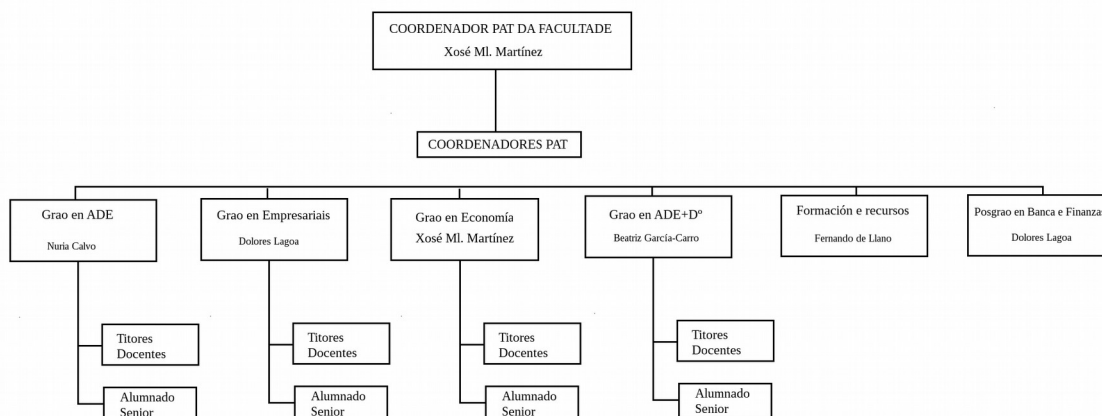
COORDENADOR PAT DA FACULTADE
Xosé Ml. Martínez

COORDENADORES PAT

Grao en ADE
Nuria Calvo

Titores Docentes

Alumnado Senior

Grao en Empresariais
Dolores Lagoa

Titores Docentes

Alumnado Senior

Grao en Economía
Xosé Ml. Martínez

Titores Docentes

Alumnado Senior

Grao en ADE+Dº
Beatriz García-Carro

Titores Docentes

Alumnado Senior

Formación e recursos
Fernando de Llano

Posgrao en Banca e Finanzas
Dolores Lagoa